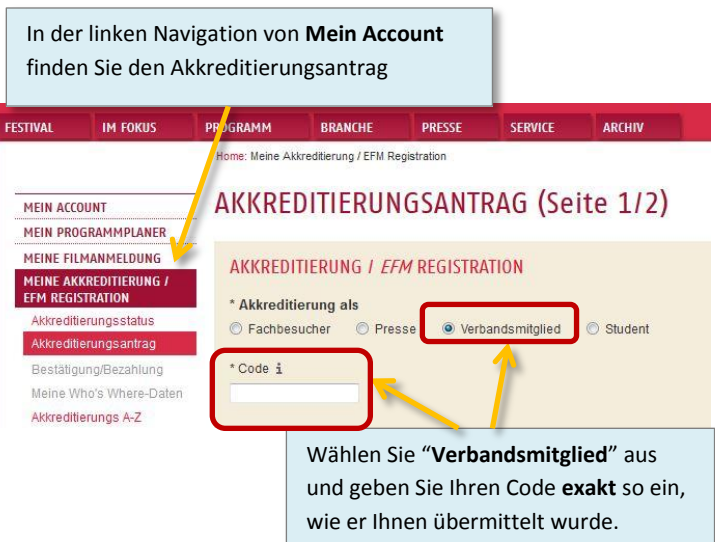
In der linken Navigation von **Mein Account** finden Sie den Akkreditierungsantrag

FESTIVAL IM FOKUS PROGRAMM BRANCHE PRESSE SERVICE ARCHIV

Home: Meine Akkreditierung / EFM Registration

MEIN ACCOUNT
MEIN PROGRAMMPLANER
MEINE FILMANMELDUNG
MEINE AKKREDITIERUNG / EFM REGISTRATION
Akkreditierungsstatus
Akkreditierungsantrag
Bestätigung/Bezahlung
Meine Who's Where-Daten
Akkreditierungs A-Z

AKKREDITIERUNGSANTRAG (Seite 1/2)

AKKREDITIERUNG / EFM REGISTRATION

* Akkreditierung als
Fachbesucher Presse Verbandsmitglied Student

* Code i

Wählen Sie "**Verbandsmitglied**" aus und geben Sie Ihren Code **exakt** so ein, wie er Ihnen übermittelt wurde.